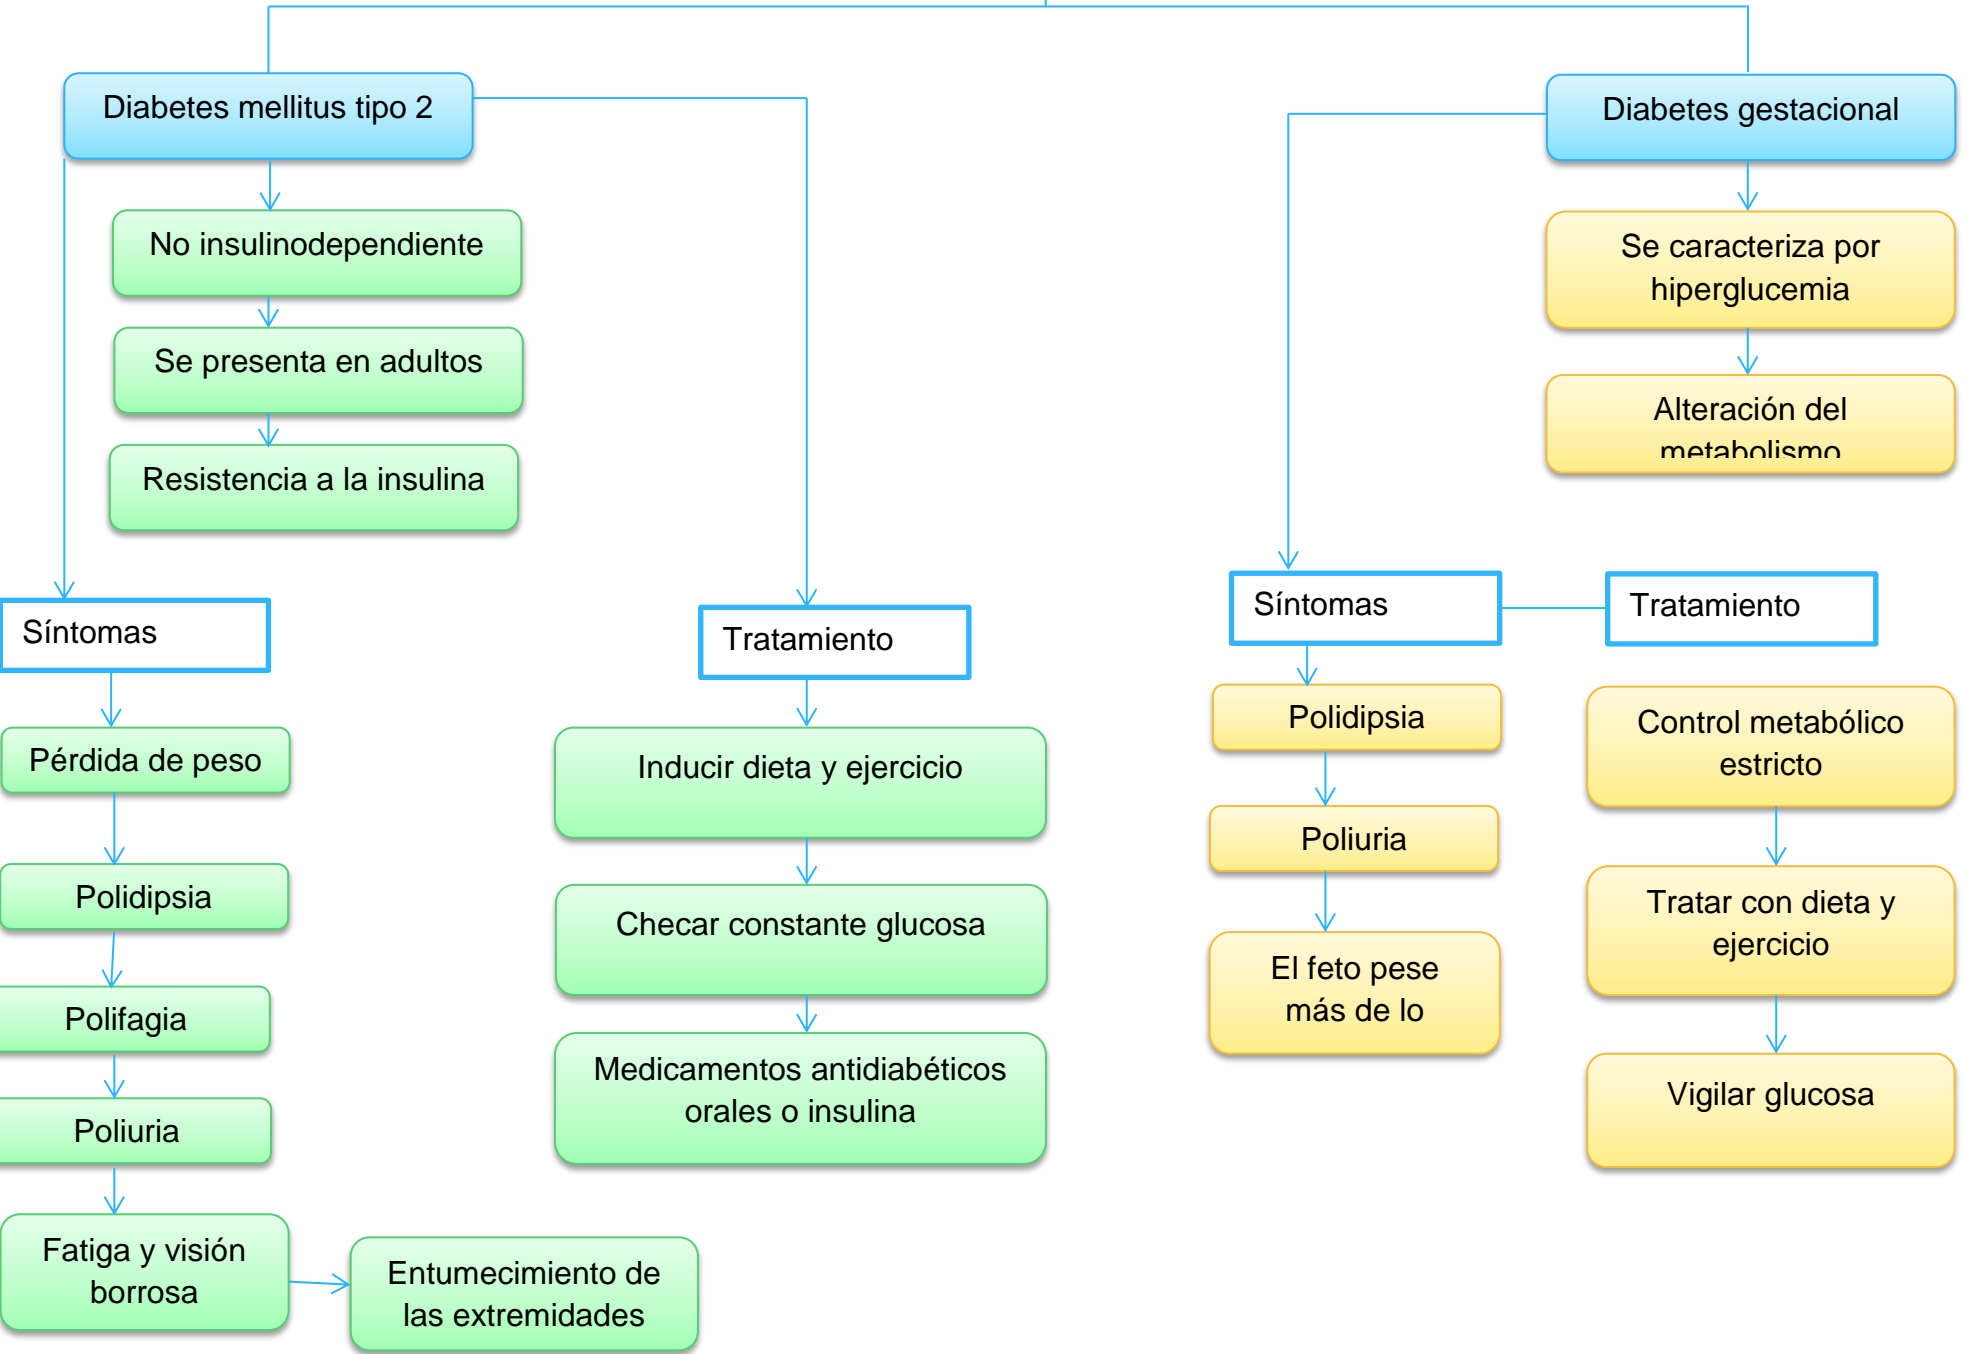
Diabetes mellitus tipo 2

No insulinodependiente

Se presenta en adultos

Resistencia a la insulina

Síntomas

Pérdida de peso

Polidipsia

Polifagia

Poliuria

Fatiga y visión borrosa

Entumecimiento de las extremidades

Tratamiento

Inducir dieta y ejercicio

Checar constante glucosa

Medicamentos antidiabéticos orales o insulina

Diabetes gestacional

Se caracteriza por hiperglucemia

Alteración del metabolismo

Síntomas

Polidipsia

Poliuria

El feto pese más de lo

Tratamiento

Control metabólico estricto

Tratar con dieta y ejercicio

Vigilar glucosa